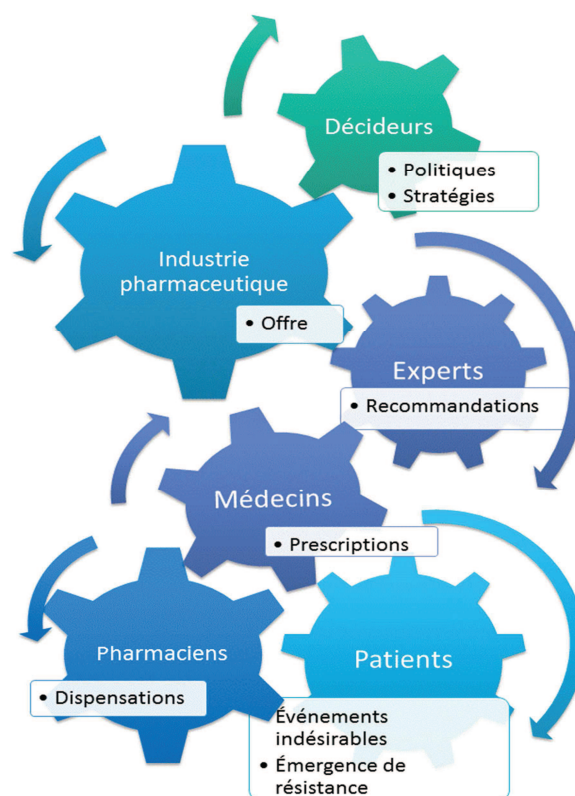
Décideurs
• Politiques
• Stratégies

Industrie pharmaceutique
• Offre

Experts
• Recommandations

Médecins
• Prescriptions

Pharmaciens
• Dispensations

Patients
Événements indésirables
• Émergence de résistance